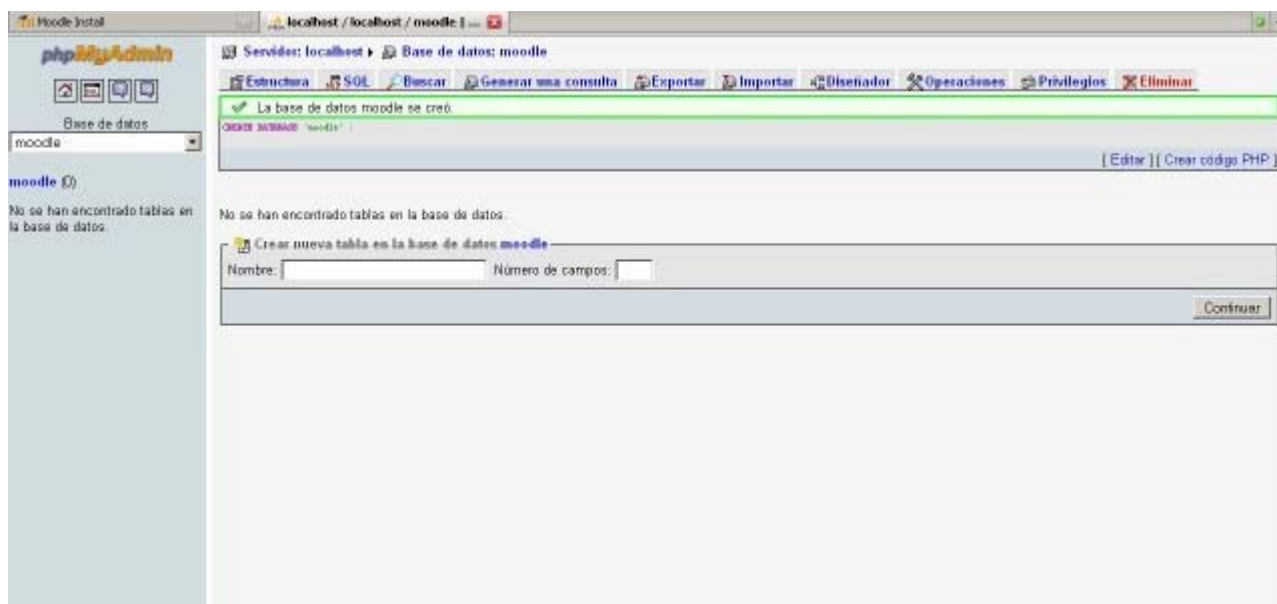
Moodle Instal
localhost / localhost / moodle | ...

phpMyAdmin

Base de datos
moodle

moodle (0)

No se han encontrado tablas en la base de datos.

Servidor: localhost ▸ Base de datos: moodle

Estructura SQL Buscar Generar una consulta Exportar Importar Diseñador Operaciones Privilegios Eliminar

La base de datos moodle se creó.
CREATE DATABASE `moodle` ;

[ Editar ] [ Crear código PHP ]

No se han encontrado tablas en la base de datos.

Crear nueva tabla en la base de datos moodle
Nombre: Número de campos:

Continuar